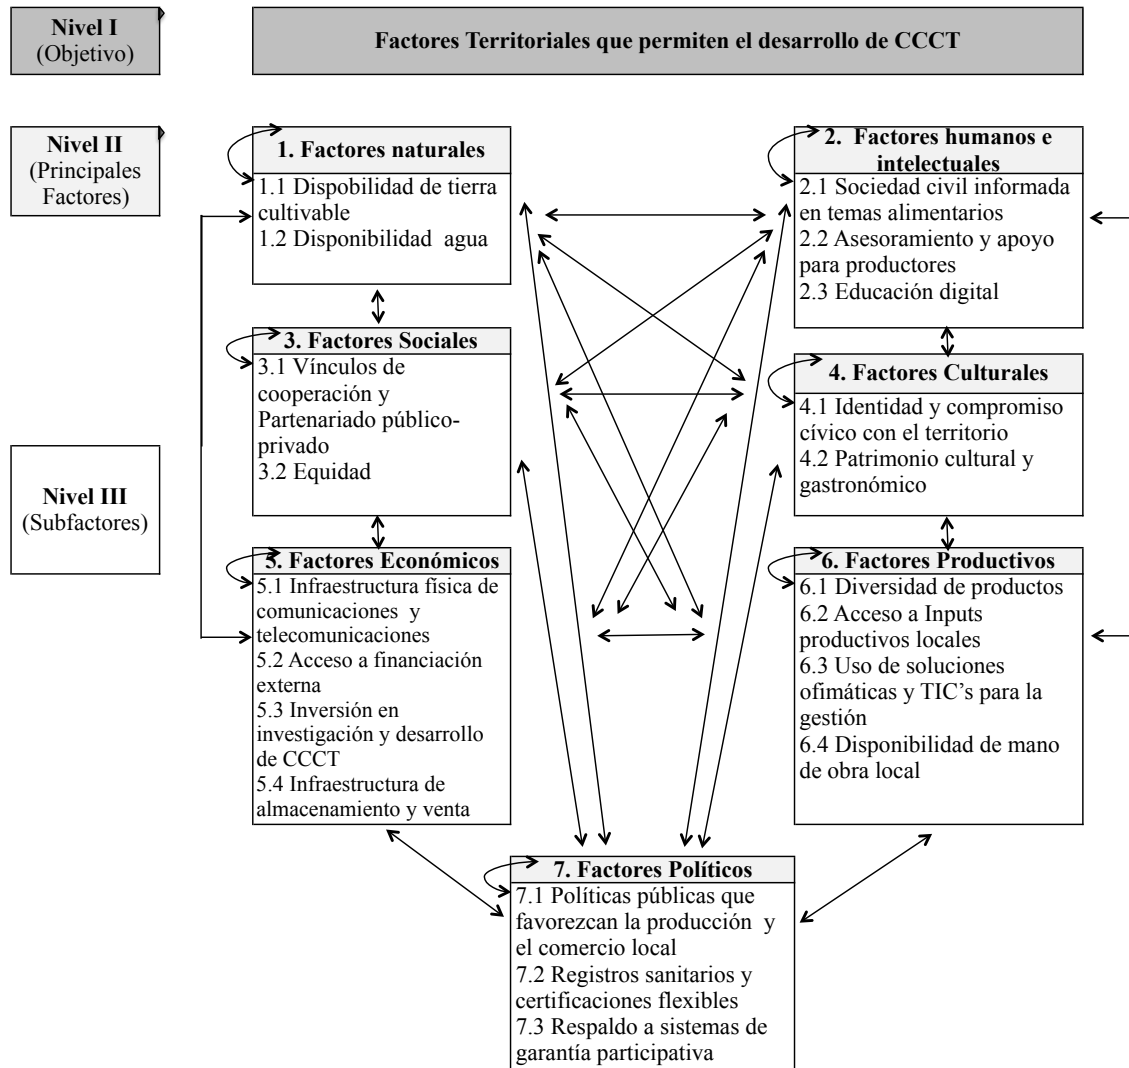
**Nivel I**
(Objetivo)

**Factores Territoriales que permiten el desarrollo de CCCT**

**Nivel II**
(Principales Factores)

**Nivel III**
(Subfactores)

**1. Factores naturales**
1.1 Dispobilidad de tierra cultivable
1.2 Disponibilidad agua

**2. Factores humanos e intelectuales**
2.1 Sociedad civil informada en temas alimentarios
2.2 Asesoramiento y apoyo para productores
2.3 Educación digital

**3. Factores Sociales**
3.1 Vínculos de cooperación y Partenariado público-privado
3.2 Equidad

**4. Factores Culturales**
4.1 Identidad y compromiso cívico con el territorio
4.2 Patrimonio cultural y gastronómico

**5. Factores Económicos**
5.1 Infraestructura física de comunicaciones y telecomunicaciones
5.2 Acceso a financiación externa
5.3 Inversión en investigación y desarrollo de CCCT
5.4 Infraestructura de almacenamiento y venta

**6. Factores Productivos**
6.1 Diversidad de productos
6.2 Acceso a Inputs productivos locales
6.3 Uso de soluciones ofimáticas y TIC's para la gestión
6.4 Disponibilidad de mano de obra local

**7. Factores Políticos**
7.1 Políticas públicas que favorezcan la producción y el comercio local
7.2 Registros sanitarios y certificaciones flexibles
7.3 Respaldo a sistemas de garantía participativa